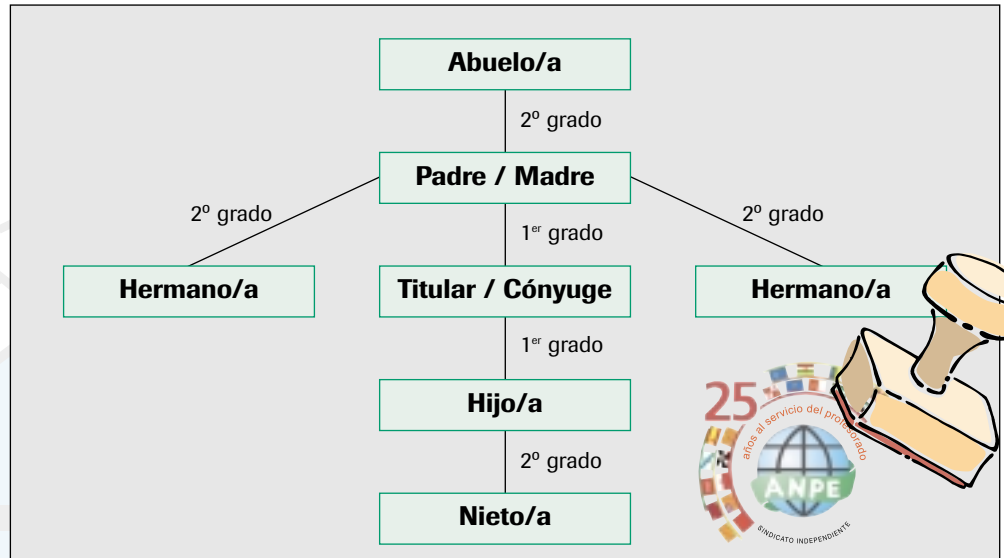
Abuelo/a

2º grado

Padre / Madre

2º grado

1er grado

2º grado

Hermano/a

Titular / Cónyuge

Hermano/a

1er grado

Hijo/a

2º grado

Nieto/a

25 años al servicio del profesorado

ANPE

SINDICATO INDEPENDIENTE